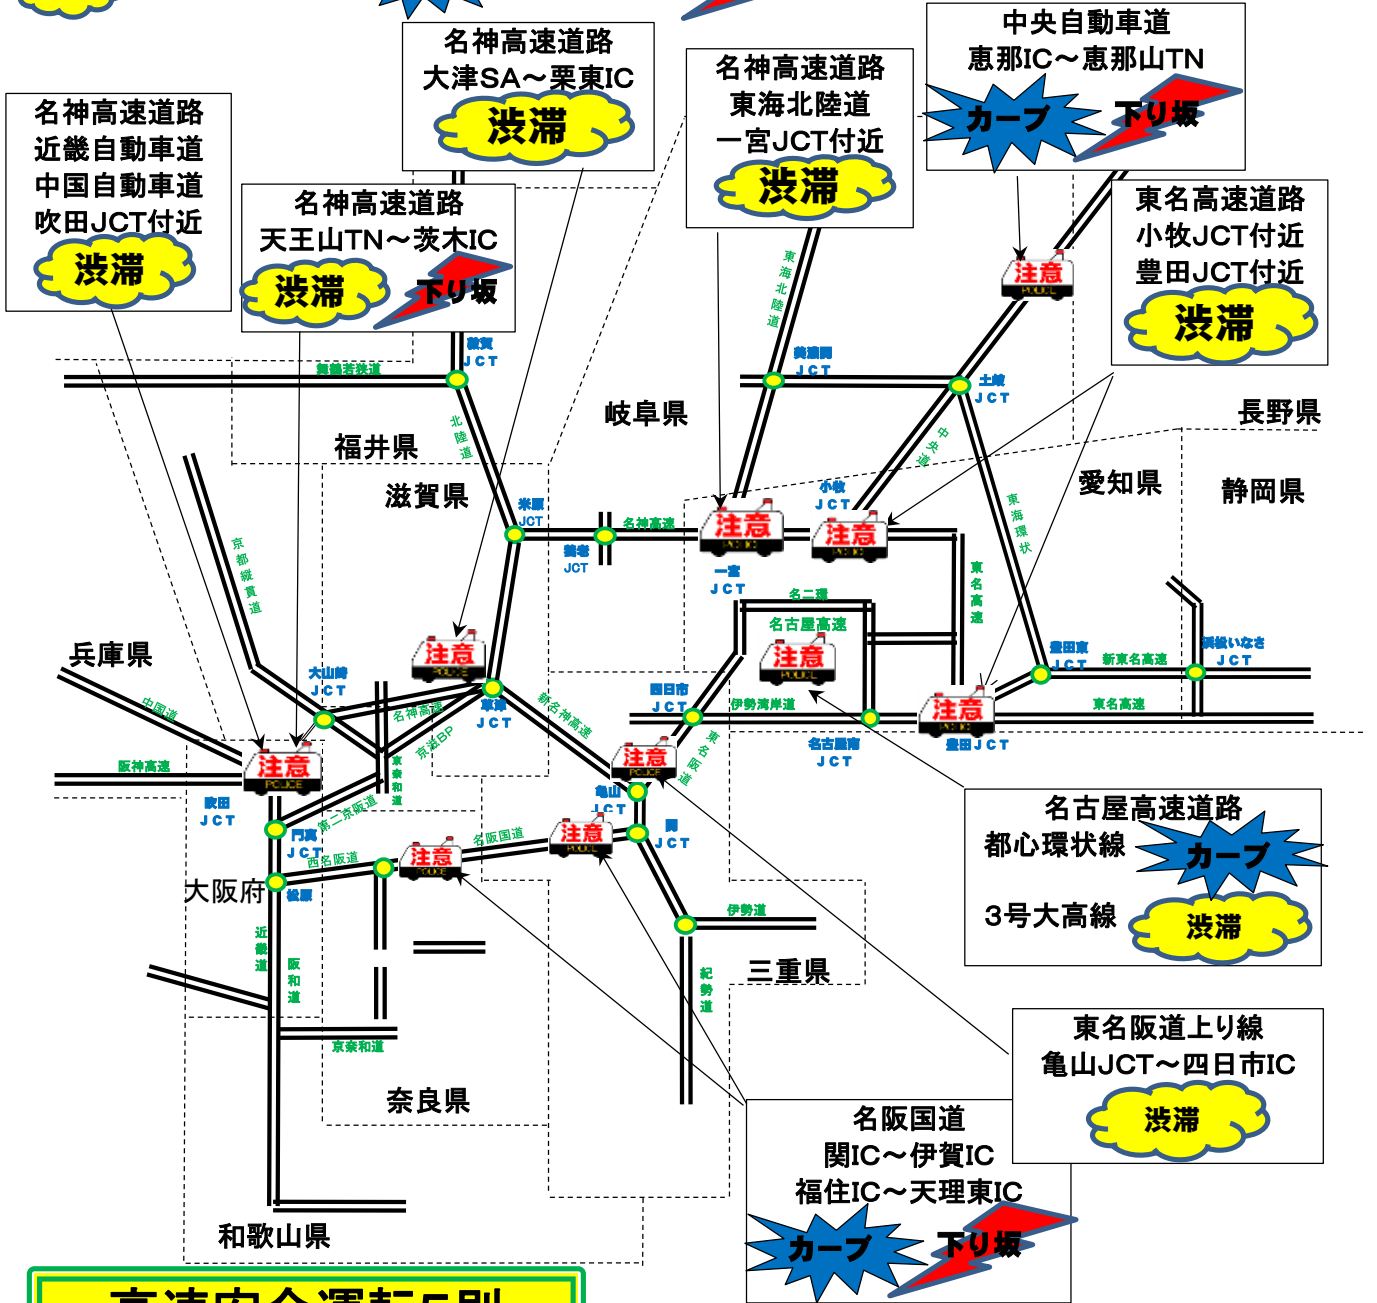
名神高速道路
大津SA～栗東IC
渋滞

名神高速道路
東海北陸道
一宮JCT付近
渋滞

中央自動車道
恵那IC～恵那山TN
カーブ
下り坂

名神高速道路
近畿自動車道
中国自動車道
吹田JCT付近
渋滞

名神高速道路
天王山TN～茨木IC
渋滞
下り坂

東名高速道路
小牧JCT付近
豊田JCT付近
渋滞

敦賀
JCT
舞鶴若狭道
北陸道
福井県
滋賀県
岐阜県
東海北陸道
美濃関
JCT
土岐
JCT
中央道
長野県
愛知県
静岡県
東海環状
小牧
JCT
米原
JCT
名神高速
養老
JCT
注意
一宮
JCT
注意
名二環
東名高速
京都縦貫道
名古屋高速
注意
豊田東
JCT
新東名高速
浜松いなさ
JCT
兵庫県
注意
大山崎
JCT
名神高速
草津
JCT
新名神高速
四日市
JCT
伊勢湾岸道
東名高速
注意
豊田JCT
名古屋南
JCT
中国道
京滋BP
阪神高速
注意
注意
東名阪道
亀山
JCT
吹田
JCT
第二京阪道
京奈和道
門真
JCT
注意
名阪国道
注意
関
JCT
西名阪道
大阪府
松原
伊勢道
近畿道
阪和道
紀勢道
三重県
京奈和道
奈良県
和歌山県

名古屋高速道路
都心環状線
カーブ
3号大高線
渋滞

東名阪道上り線
亀山JCT～四日市IC
渋滞

名阪国道
関IC～伊賀IC
福住IC～天理東IC
カーブ
下り坂

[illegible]